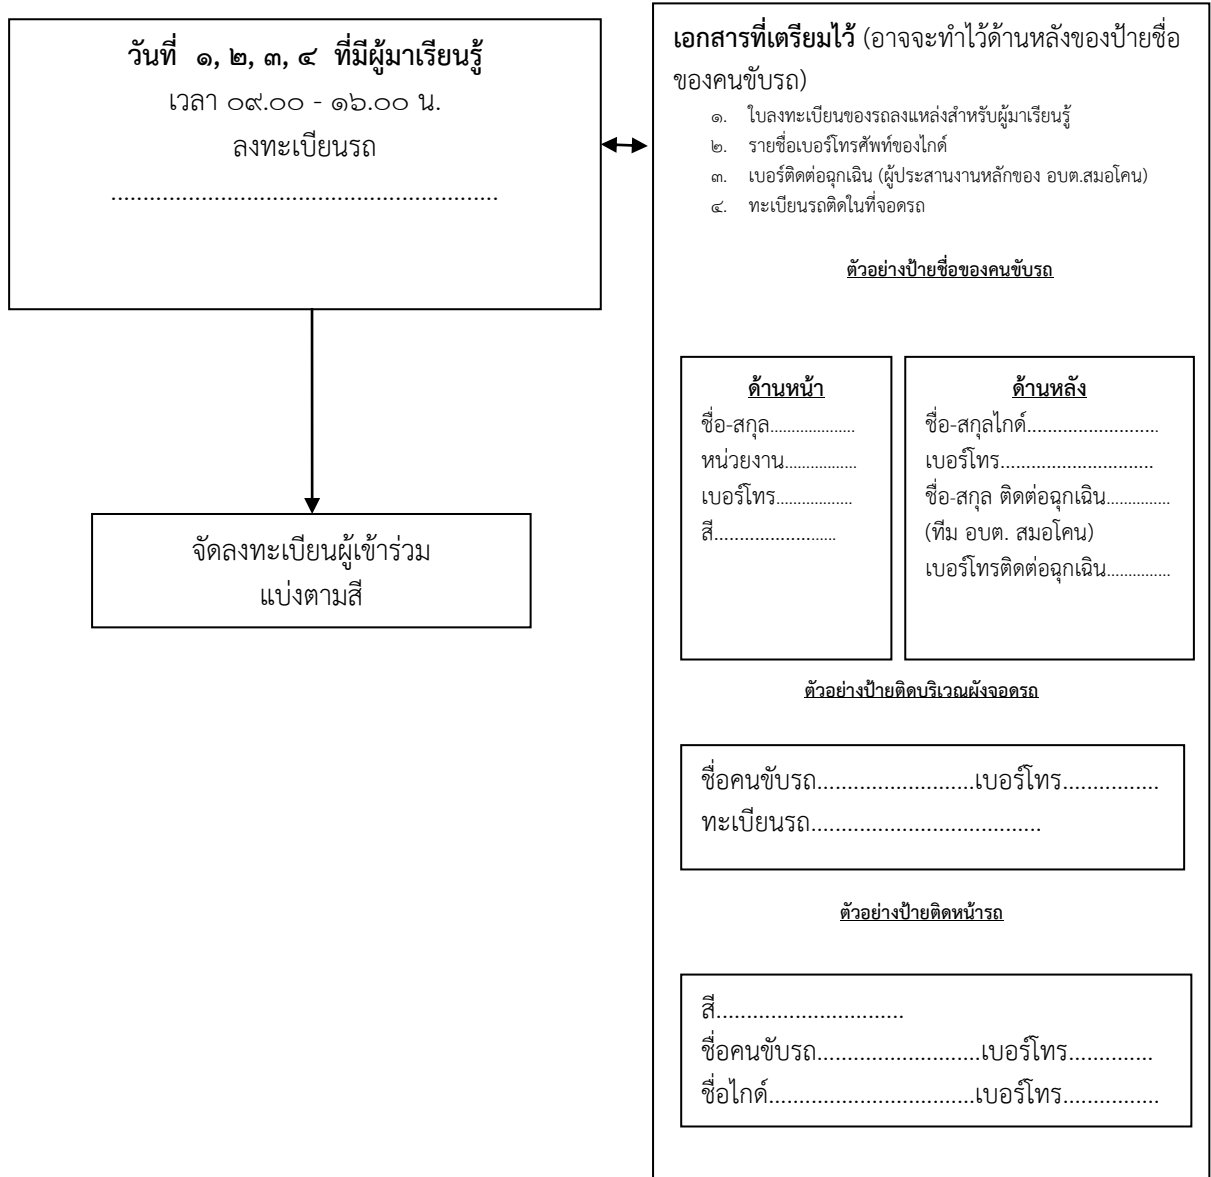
วันที่ ๑, ๒, ๓, ๔ ที่มีผู้มาเรียนรู้
เวลา ๐๙.๐๐ - ๑๖.๐๐ น.
ลงทะเบียนรถ
..............................................................

จัดลงทะเบียนผู้เข้าร่วม
แบ่งตามสี

เอกสารที่เตรียมไว้ (อาจจะทำไว้ด้านหลังของป้ายชื่อของคนขับรถ)

๑. ใบลงทะเบียนของรถลงแหล่งสำหรับผู้มาเรียนรู้
๒. รายชื่อเบอร์โทรศัพท์ของไกด์
๓. เบอร์ติดต่อฉุกเฉิน (ผู้ประสานงานหลักของ อบต.สมอโคน)
๔. ทะเบียนรถติดในที่จอดรถ

ตัวอย่างป้ายชื่อของคนขับรถ

| ด้านหน้า | ด้านหลัง |
|---|---|
| ชื่อ-สกุล.................. | ชื่อ-สกุลไกด์.......................... |
| หน่วยงาน................ | เบอร์โทร............................. |
| เบอร์โทร................ | ชื่อ-สกุล ติดต่อฉุกเฉิน.............. |
| สี......................... | (ทีม อบต. สมอโคน) |
| | เบอร์โทรติดต่อฉุกเฉิน.............. |

ตัวอย่างป้ายติดบริเวณผังจอดรถ

ชื่อคนขับรถ..........................เบอร์โทร...............
ทะเบียนรถ.....................................

ตัวอย่างป้ายติดหน้ารถ

สี..............................
ชื่อคนขับรถ..........................เบอร์โทร.............
ชื่อไกด์................................เบอร์โทร...............